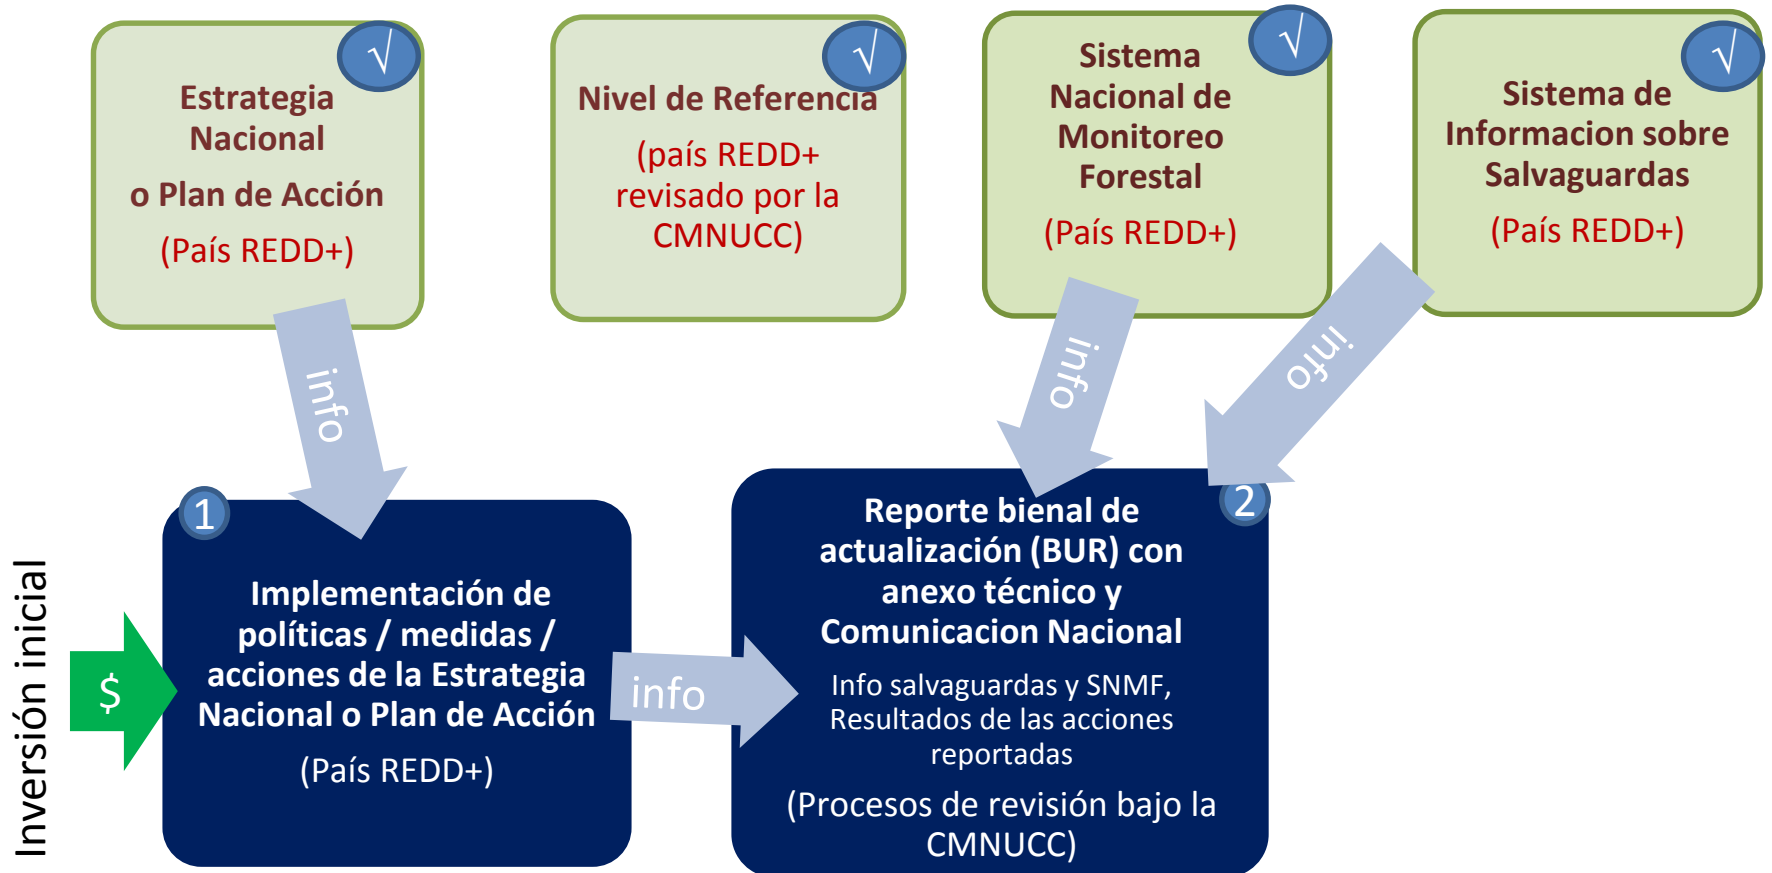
√ Estrategia Nacional
o Plan de Acción
(País REDD+)

√ Nivel de Referencia
(país REDD+ revisado por la CMNUCC)

√ Sistema Nacional de Monitoreo Forestal
(País REDD+)

√ Sistema de Informacion sobre Salvaguardas
(País REDD+)

info

info

info

Inversión inicial

$

1
Implementación de políticas / medidas / acciones de la Estrategia Nacional o Plan de Acción
(País REDD+)

info

2
Reporte bienal de actualización (BUR) con anexo técnico y Comunicacion Nacional
Info salvaguardas y SNMF, Resultados de las acciones reportadas
(Procesos de revisión bajo la CMNUCC)